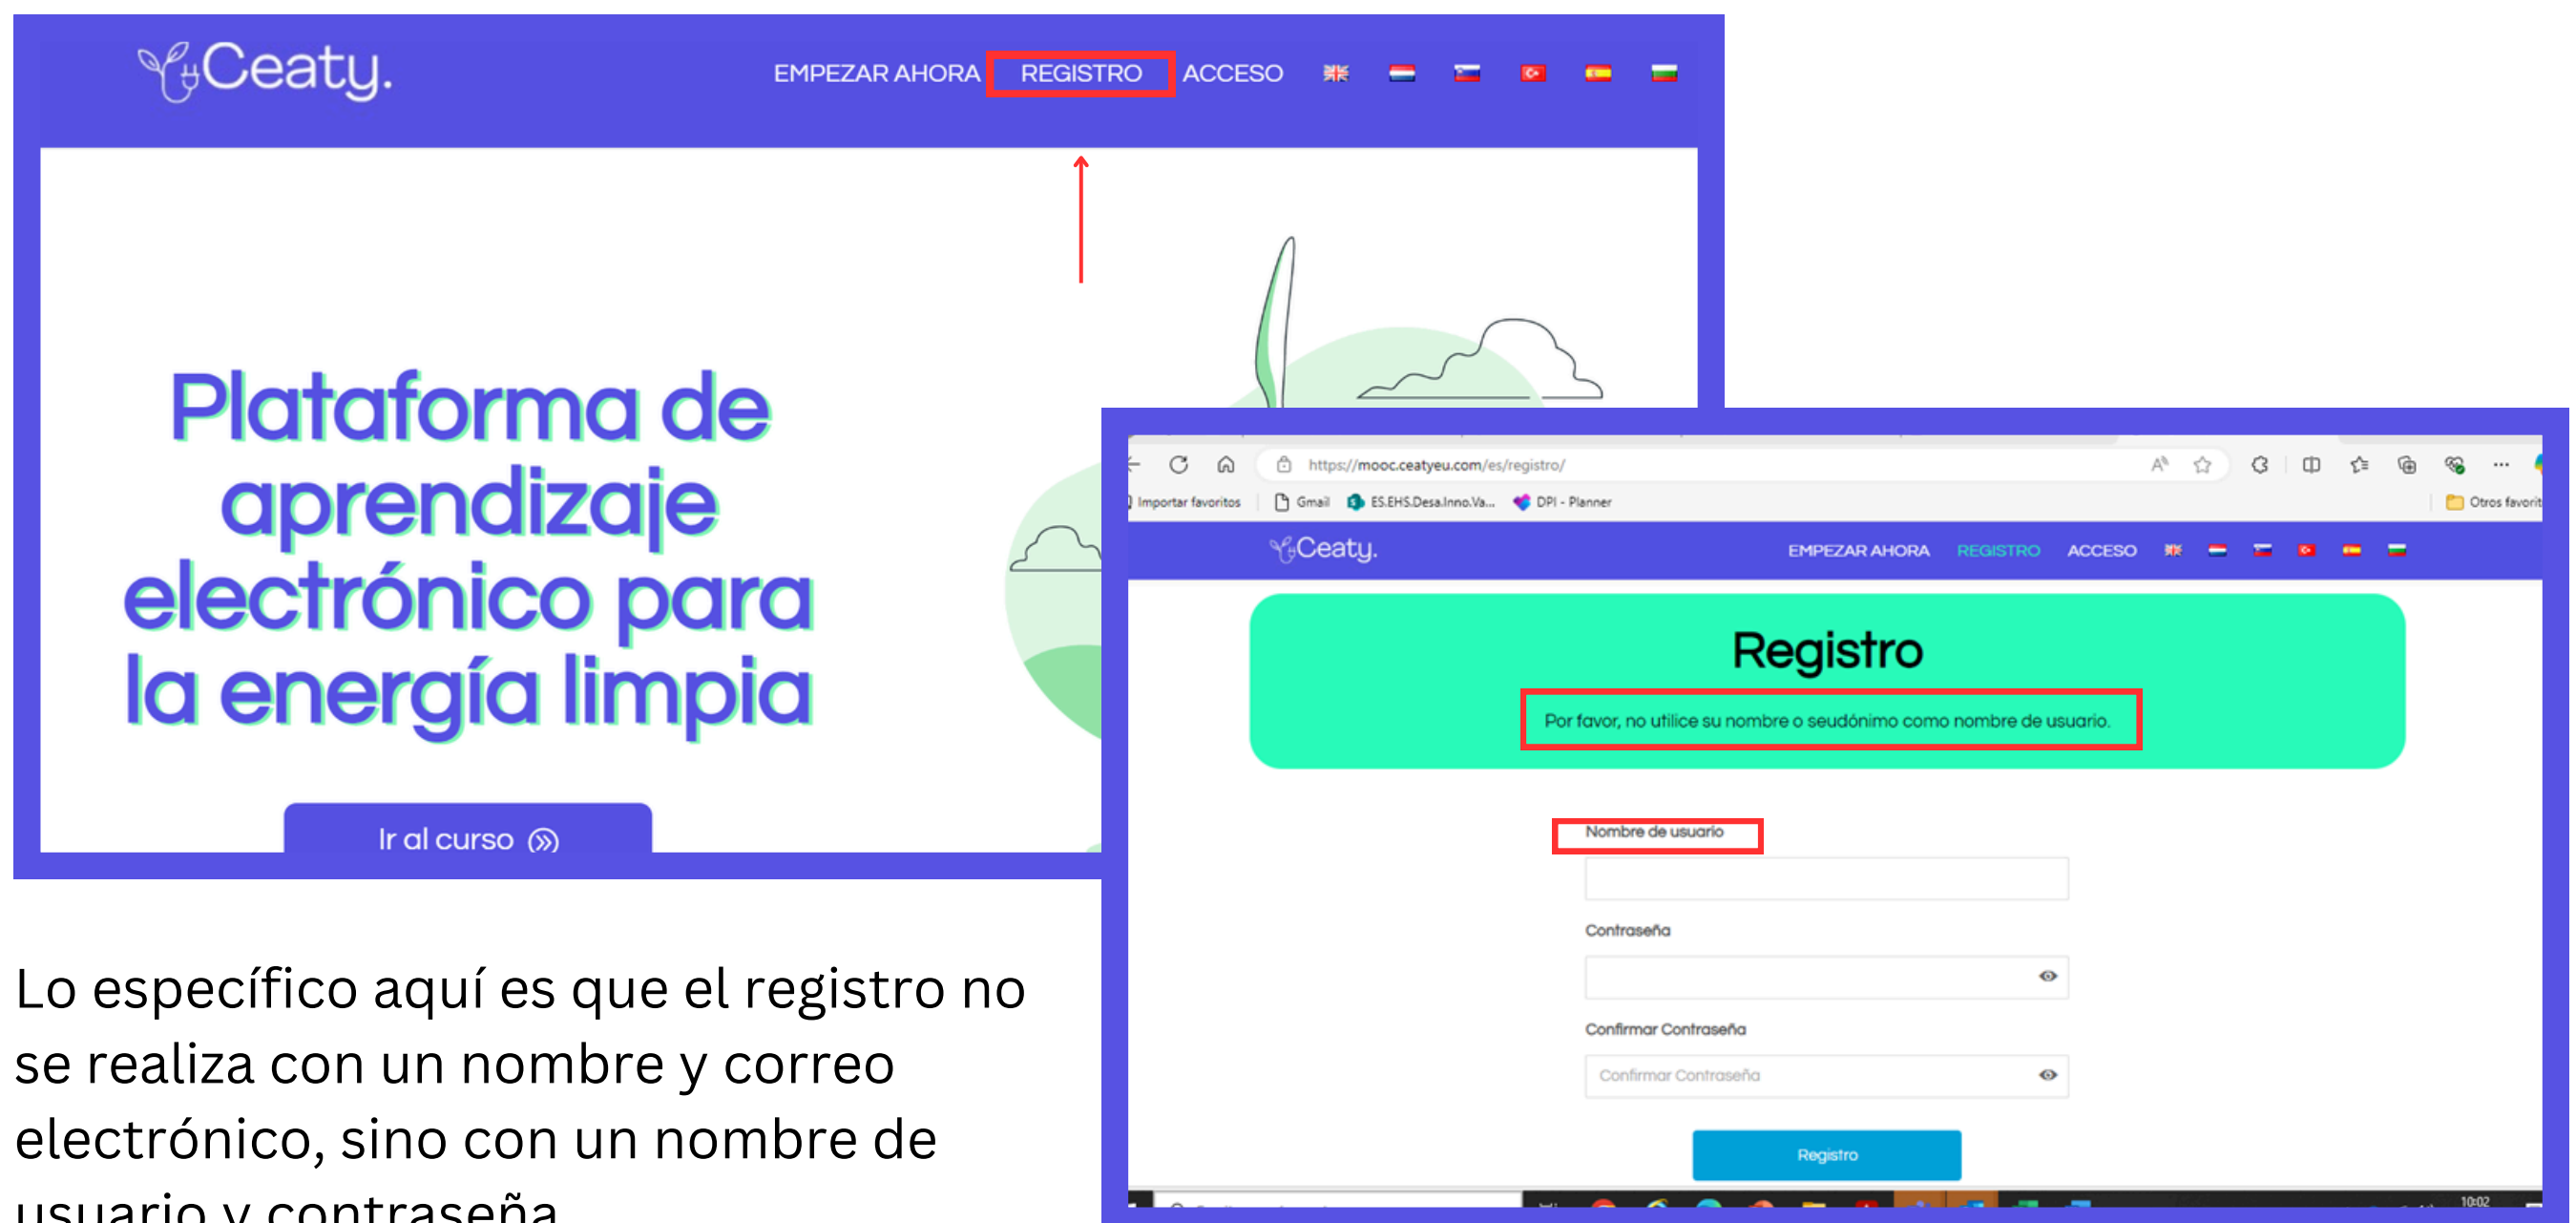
Ceaty.

EMPEZAR AHORA REGISTRO ACCESO

Plataforma de aprendizaje electrónico para la energía limpia

Ir al curso

https://mooc.ceatyeu.com/es/registro/

Importar favoritos Gmail ES.EHS.Desa.Inno.Va... DPI - Planner Otros favorit

Ceaty.

EMPEZAR AHORA REGISTRO ACCESO

Registro

Por favor, no utilice su nombre o seudónimo como nombre de usuario.

Nombre de usuario

Contraseña

Confirmar Contraseña

Confirmar Contraseña

Registro

10:02

Lo específico aquí es que el registro no se realiza con un nombre y correo electrónico, sino con un nombre de usuario y contraseña